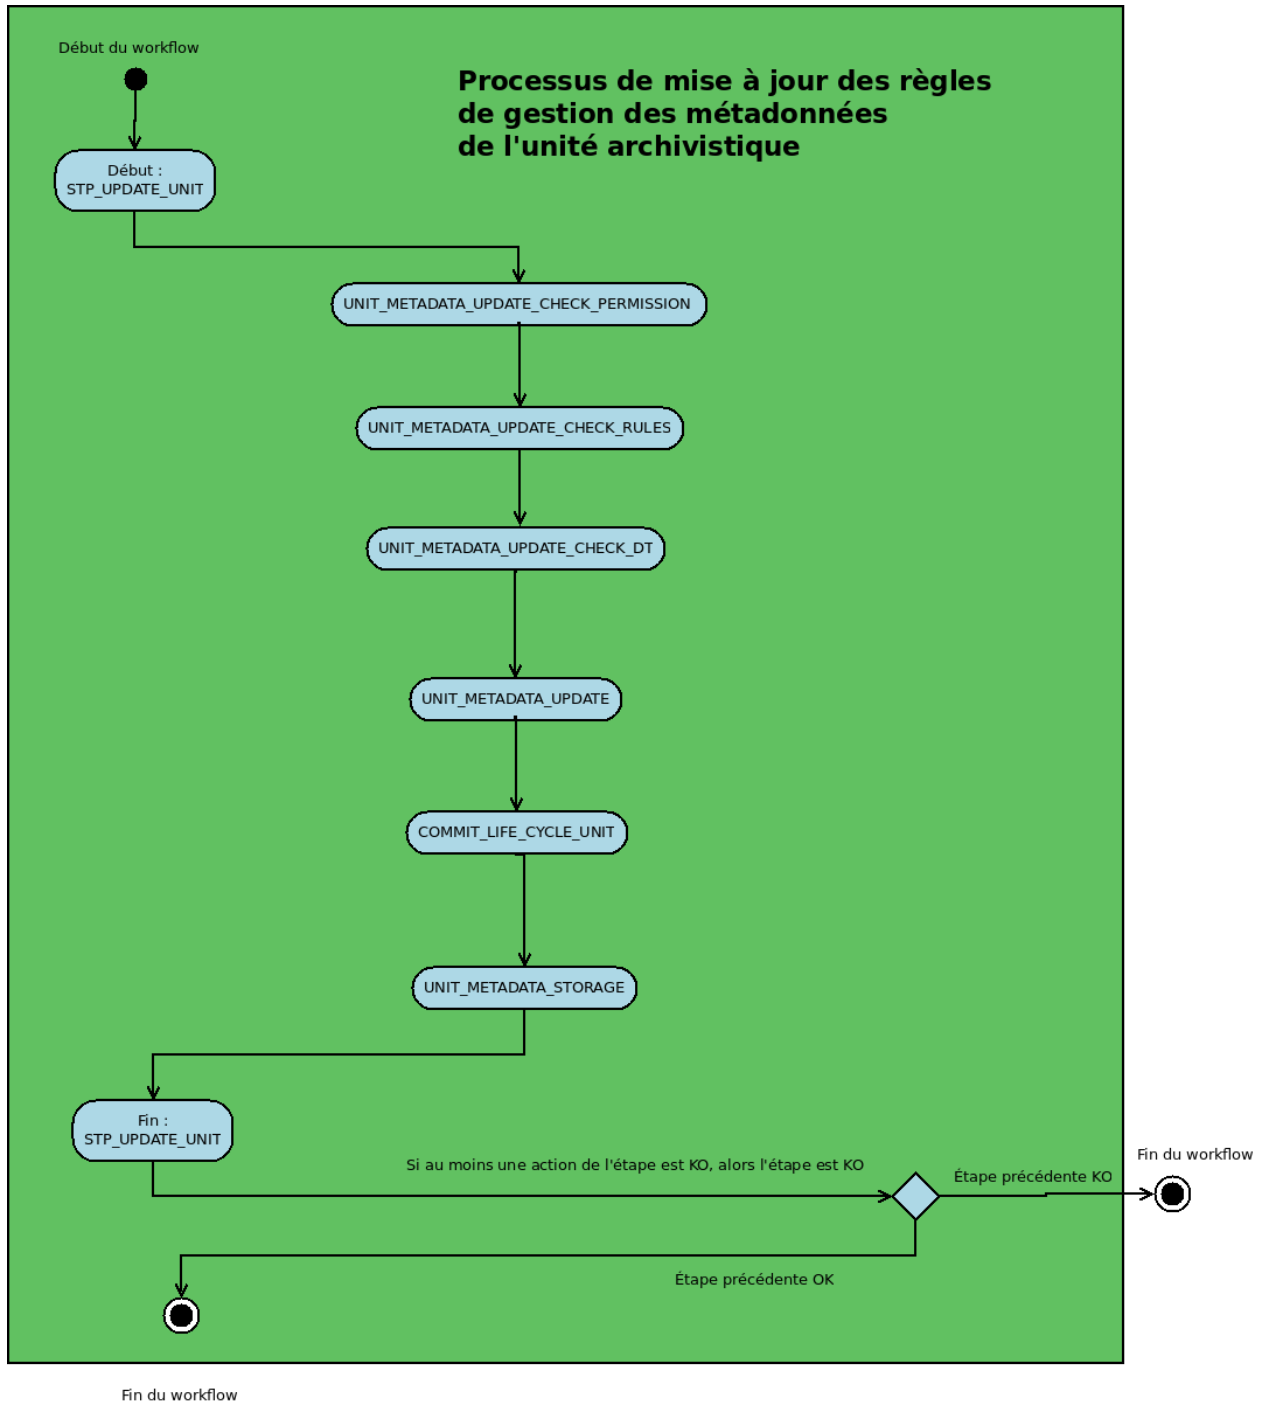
Début du workflow

Processus de mise à jour des règles de gestion des métadonnées de l'unité archivistique

Début : STP_UPDATE_UNIT

UNIT_METADATA_UPDATE_CHECK_PERMISSION

UNIT_METADATA_UPDATE_CHECK_RULES

UNIT_METADATA_UPDATE_CHECK_DT

UNIT_METADATA_UPDATE

COMMIT_LIFE_CYCLE_UNIT

UNIT_METADATA_STORAGE

Fin : STP_UPDATE_UNIT

Si au moins une action de l'étape est KO, alors l'étape est KO

Étape précédente KO

Fin du workflow

Étape précédente OK

Fin du workflow